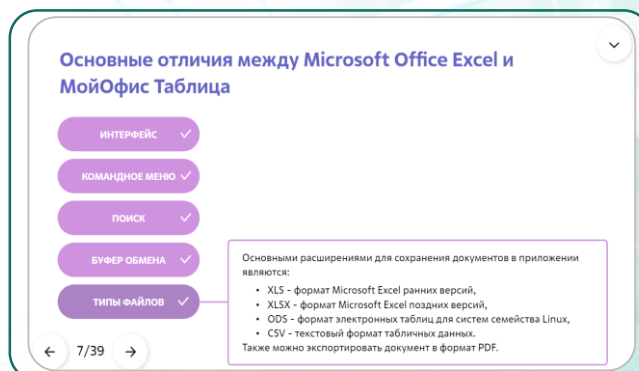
Основные отличия между Microsoft Office Excel и МойОфис Таблица

ИНТЕРФЕЙС ✓

КОМАНДНОЕ МЕНЮ ✓

ПОИСК ✓

БУФЕР ОБМЕНА ✓

ТИПЫ ФАЙЛОВ ✓

Основными расширениями для сохранения документов в приложении являются:

- XLS - формат Microsoft Excel ранних версий,
- XLSX - формат Microsoft Excel поздних версий,
- ODS - формат электронных таблиц для систем семейства Linux,
- CSV - текстовый формат табличных данных.

Также можно экспортировать документ в формат PDF.

← 7/39 →